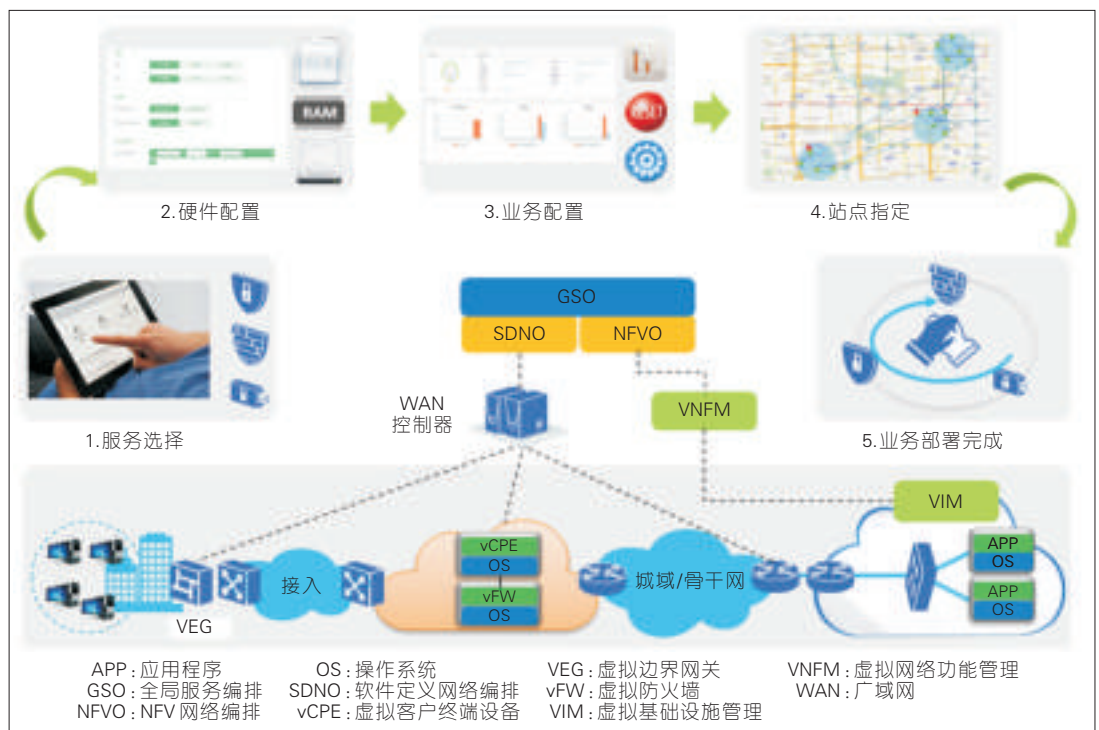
RAM

2.硬件配置

3.业务配置

4.站点指定

1.服务选择

GSO

SDNO

NFVO

WAN
控制器

VNFM

5.业务部署完成

VIM

vCPE
OS
vFW
OS

接入

VEG

城域/骨干网

APP
OS
APP
OS

APP：应用程序
GSO：全局服务编排
NFVO：NFV 网络编排

OS：操作系统
SDNO：软件定义网络编排
vCPE：虚拟客户终端设备

VEG：虚拟边界网关
vFW：虚拟防火墙
VIM：虚拟基础设施管理

VNFM：虚拟网络功能管理
WAN：广域网